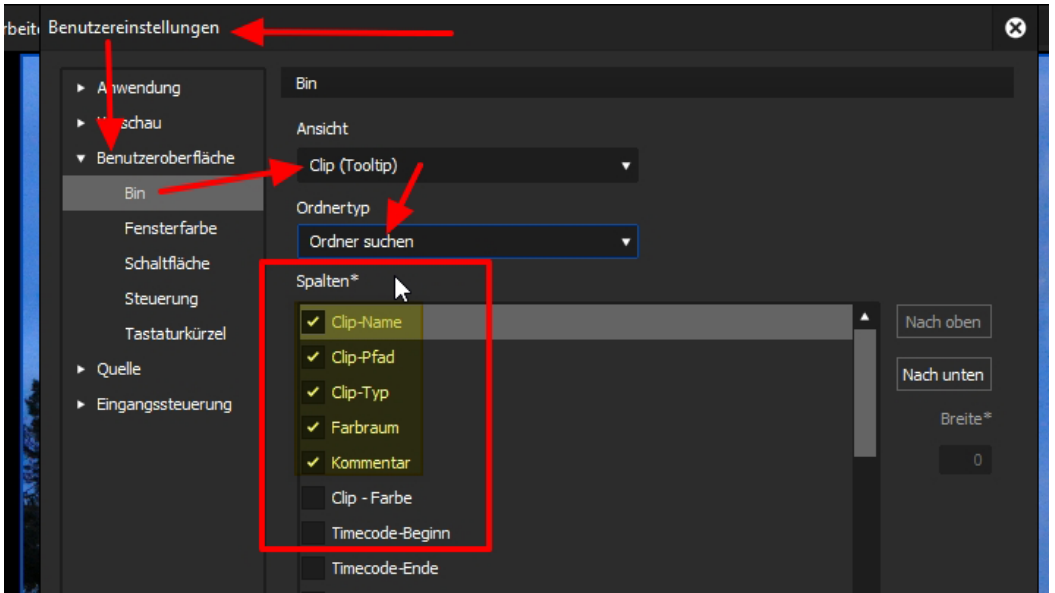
rbeit Benutzereinstellungen

Anwendung
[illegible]schau
Benutzeroberfläche
Bin
Fensterfarbe
Schaltfläche
Steuerung
Tastaturkürzel
Quelle
Eingangssteuerung

Bin

Ansicht
Clip (Tooltip)

Ordnertyp
Ordner suchen

Spalten*
Clip-Name
Clip-Pfad
Clip-Typ
Farbraum
Kommentar
Clip - Farbe
Timecode-Beginn
Timecode-Ende

Nach oben
Nach unten
Breite*
0